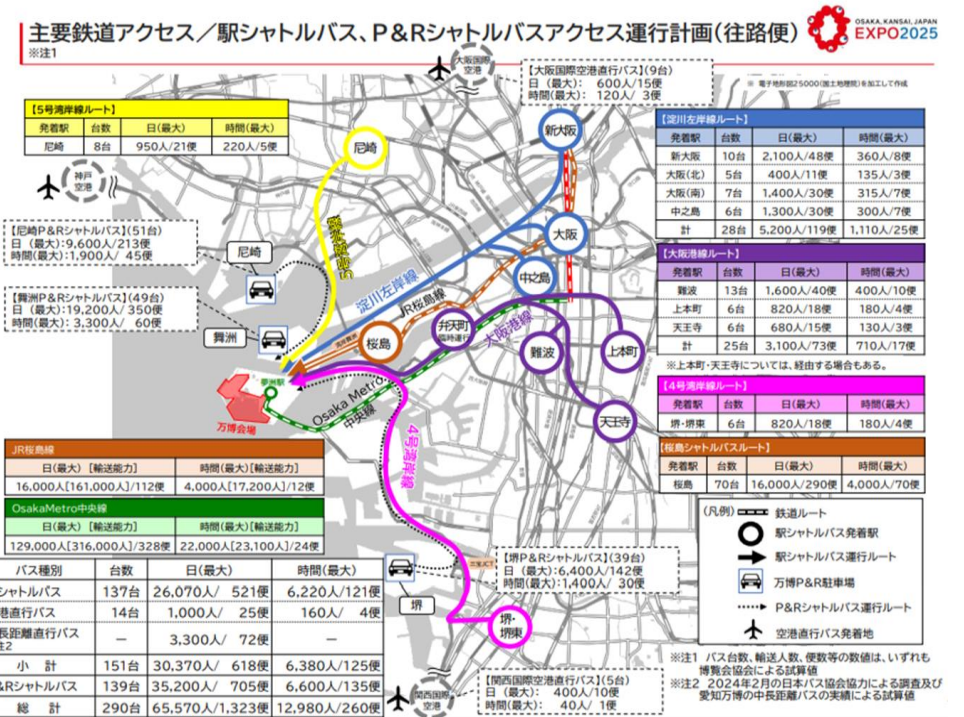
主要鉄道アクセス／駅シャトルバス、P&Rシャトルバスアクセス運行計画(往路便)
※注1

OSAKA, KANSAI, JAPAN EXPO2025

電子地形図25000(国土地理院)を加工して作成

大阪国際空港

【大阪国際空港直行バス】(9台)
日 (最大): 600人/15便
時間(最大): 120人/ 3便

【5号湾岸線ルート】

| 発着駅 | 台数 | 日(最大) | 時間(最大) |
|---|---|---|---|
| 尼崎 | 8台 | 950人/21便 | 220人/5便 |

神戸空港

【尼崎P&Rシャトルバス】(51台)
日 (最大): 9,600人/213便
時間(最大): 1,900人/ 45便

【舞洲P&Rシャトルバス】(49台)
日 (最大): 19,200人/350便
時間(最大): 3,300人/ 60便

尼崎 舞洲 新大阪 大阪 中之島 桜島 弁天町 難波 上本町 天王寺 夢洲駅 万博会場 堺 堺・堺東 関西国際空港

5号湾岸線 淀川左岸線 JR桜島線 大阪港線 Osaka Metro 中央線 4号湾岸線

【淀川左岸線ルート】

| 発着駅 | 台数 | 日(最大) | 時間(最大) |
|---|---|---|---|
| 新大阪 | 10台 | 2,100人/48便 | 360人/8便 |
| 大阪(北) | 5台 | 400人/11便 | 135人/3便 |
| 大阪(南) | 7台 | 1,400人/30便 | 315人/7便 |
| 中之島 | 6台 | 1,300人/30便 | 300人/7便 |
| 計 | 28台 | 5,200人/119便 | 1,110人/25便 |

【大阪港線ルート】

| 発着駅 | 台数 | 日(最大) | 時間(最大) |
|---|---|---|---|
| 難波 | 13台 | 1,600人/40便 | 400人/10便 |
| 上本町 | 6台 | 820人/18便 | 180人/4便 |
| 天王寺 | 6台 | 680人/15便 | 130人/3便 |
| 計 | 25台 | 3,100人/73便 | 710人/17便 |

※上本町・天王寺については、経由する場合もある。

【4号湾岸線ルート】

| 発着駅 | 台数 | 日(最大) | 時間(最大) |
|---|---|---|---|
| 堺・堺東 | 6台 | 820人/18便 | 180人/4便 |

【桜島シャトルバスルート】

| 発着駅 | 台数 | 日(最大) | 時間(最大) |
|---|---|---|---|
| 桜島 | 70台 | 16,000人/290便 | 4,000人/70便 |

JR桜島線

| 日(最大) [輸送能力] | 時間(最大) [輸送能力] |
|---|---|
| 16,000人[161,000人]/112便 | 4,000人[17,200人]/12便 |

OsakaMetro中央線

| 日(最大) [輸送能力] | 時間(最大) [輸送能力] |
|---|---|
| 129,000人[316,000人]/328便 | 22,000人[23,100人]/24便 |

| バス種別 | 台数 | 日(最大) | 時間(最大) |
|---|---|---|---|
| シャトルバス | 137台 | 26,070人/ 521便 | 6,220人/121便 |
| 港直行バス | 14台 | 1,000人/ 25便 | 160人/ 4便 |
| 長距離直行バス ※2 | ― | 3,300人/ 72便 | ― |
| 小計 | 151台 | 30,370人/ 618便 | 6,380人/125便 |
| &Rシャトルバス | 139台 | 35,200人/ 705便 | 6,600人/135便 |
| 総計 | 290台 | 65,570人/1,323便 | 12,980人/260便 |

【堺P&Rシャトルバス】(39台)
日 (最大): 6,400人/142便
時間(最大): 1,400人/ 30便

【関西国際空港直行バス】(5台)
日 (最大): 400人/10便
時間(最大): 40人/ 1便

(凡例)
鉄道ルート
駅シャトルバス発着駅
駅シャトルバス運行ルート
万博P&R駐車場
P&Rシャトルバス運行ルート
空港直行バス発着地

※注1 バス台数、輸送人数、便数等の数値は、いずれも博覧会協会による試算値
※注2 2024年2月の日本バス協会協力による調査及び愛知万博の中長距離バスの実績による試算値